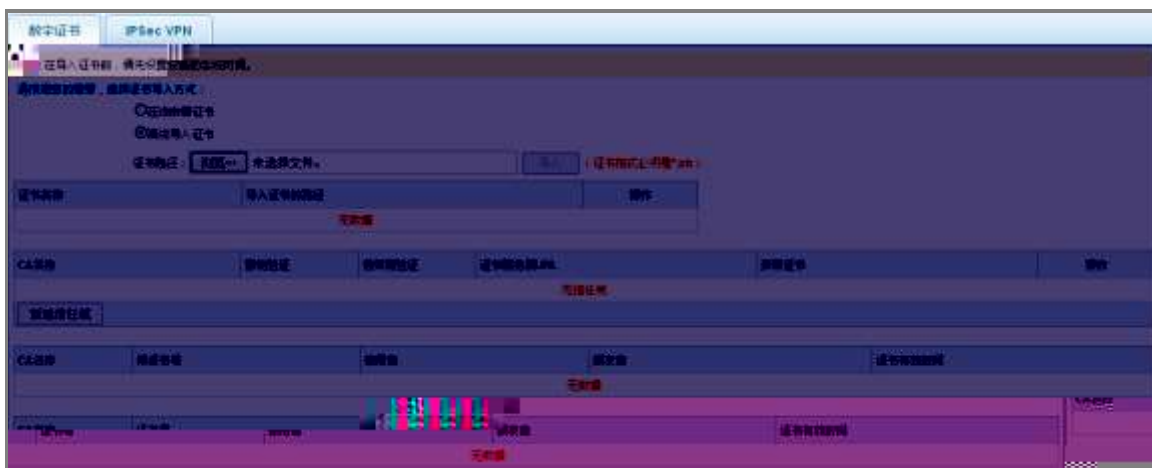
数字证书 IPSec VPN

在导入证书前，请先设置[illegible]时间。

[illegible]

○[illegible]证书

◉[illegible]导入证书

证书路径： 浏览... 未选择文件。 导入 （证书格式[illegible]*.pfx）

| 证书名称 | 导入证书的路径 | 操作 |
|---|---|---|
| 无数据 | | |

| CA名称 | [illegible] | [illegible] | 证书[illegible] | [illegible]证书 | 操作 |
|---|---|---|---|---|---|
| 无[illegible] | | | | | |

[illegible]

| CA名称 | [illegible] | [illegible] | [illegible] | 证书有效时间 |
|---|---|---|---|---|
| 无数据 | | | | |

| CA名称 | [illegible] | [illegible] | 颁发者 | 证书有效时间 |
|---|---|---|---|---|
| 无数据 | | | | |